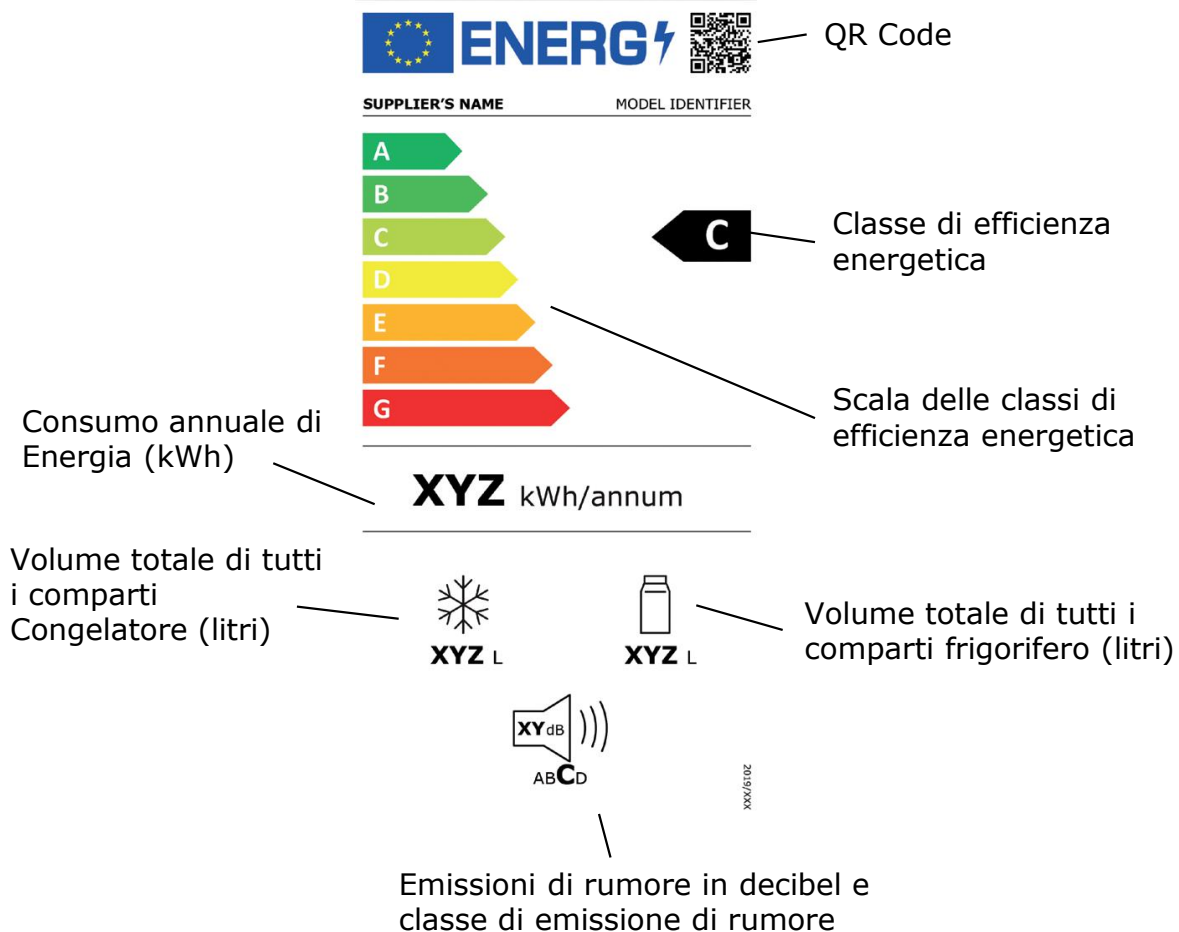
ENERG

QR Code

SUPPLIER'S NAME MODEL IDENTIFIER

A
B
C
D
E
F
G

C

Classe di efficienza energetica

Scala delle classi di efficienza energetica

Consumo annuale di Energia (kWh)

XYZ kWh/annum

Volume totale di tutti i comparti Congelatore (litri)

XYZ L

XYZ L

Volume totale di tutti i comparti frigorifero (litri)

XY dB

ABCD

2019/XXX

Emissioni di rumore in decibel e classe di emissione di rumore